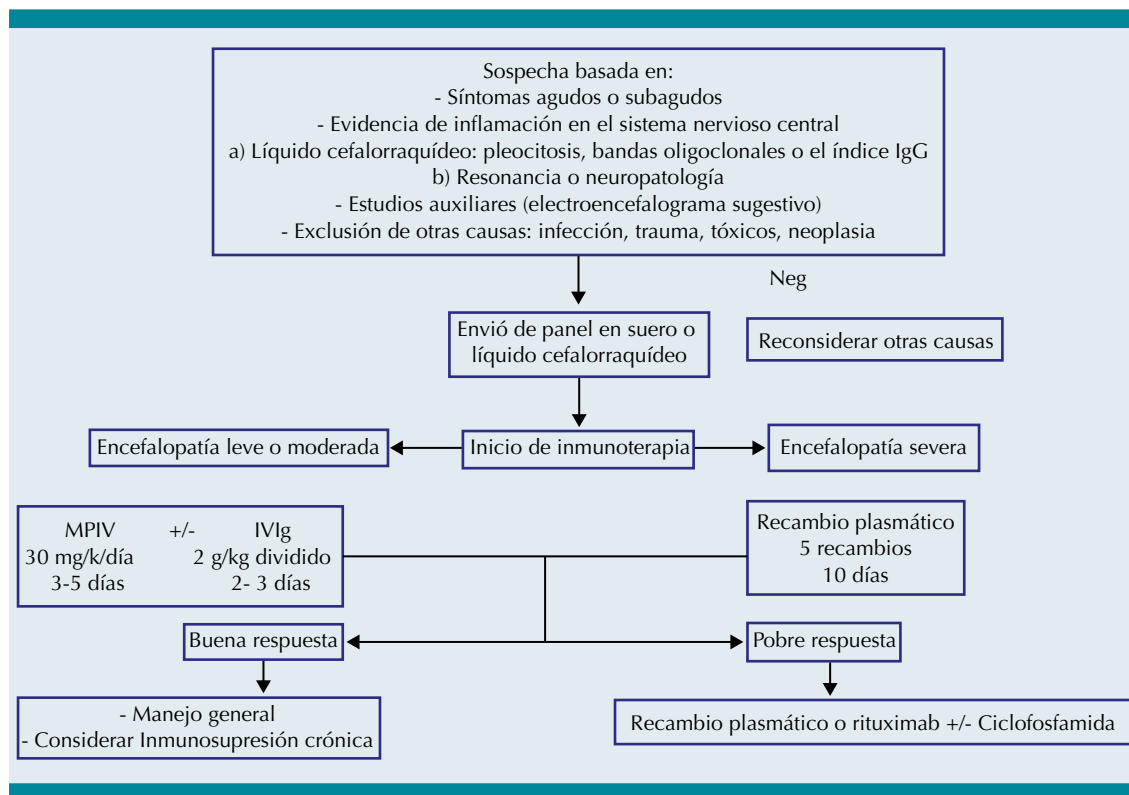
Sospecha basada en:
- Síntomas agudos o subagudos
- Evidencia de inflamación en el sistema nervioso central
a) Líquido cefalorraquídeo: pleocitosis, bandas oligoclonales o el índice IgG
b) Resonancia o neuropatología
- Estudios auxiliares (electroencefalograma sugestivo)
- Exclusión de otras causas: infección, trauma, tóxicos, neoplasia

Neg

Envió de panel en suero o líquido cefalorraquídeo

Reconsiderar otras causas

Encefalopatía leve o moderada

Inicio de inmunoterapia

Encefalopatía severa

MPIV +/- IVIg
30 mg/k/día 2 g/kg dividido
3-5 días 2- 3 días

Recambio plasmático
5 recambios
10 días

Buena respuesta

Pobre respuesta

- Manejo general
- Considerar Inmunosupresión crónica

Recambio plasmático o rituximab +/- Ciclofosfamida